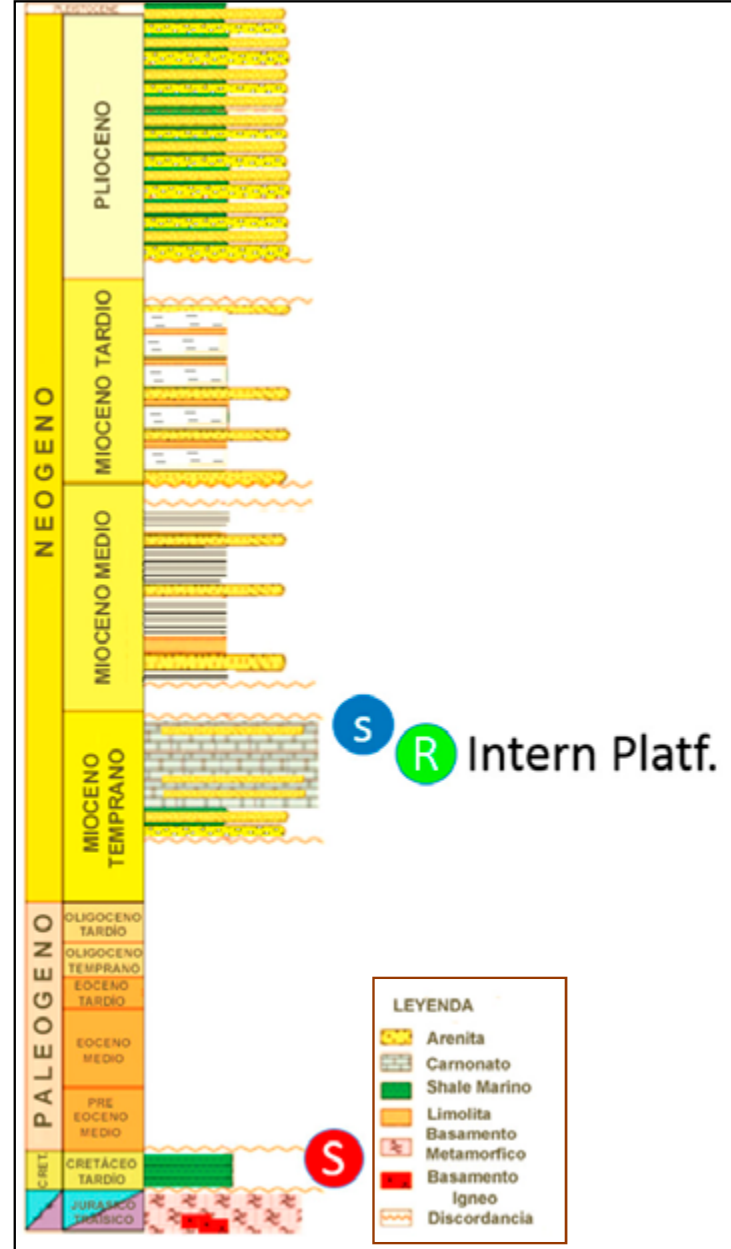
PLEISTOCENE

NEOGENO

PLIOCENO

MIOCENO TARDIO

MIOCENO MEDIO

MIOCENO TEMPRANO

s

R

Intern Platf.

PALEOGENO

OLIGOCENO TARDIO

OLIGOCENO TEMPRANO

EOCENO TARDIO

EOCENO MEDIO

PRE EOCENO MEDIO

CRET.

CRETÁCEO TARDIO

JURASICO TRIASICO

S

LEYENDA
Arenita
Carnonato
Shale Marino
Limolita
Basamento Metamorfico
Basamento Igneo
Discordancia